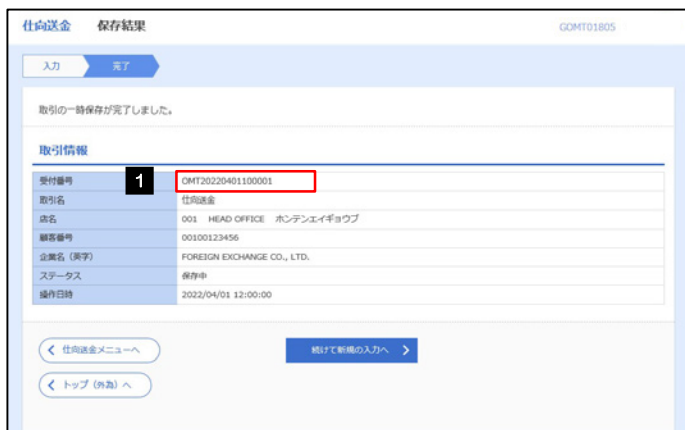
仕向送金　保存結果

GOMT01805

入力　完了

取引の一時保存が完了しました。

取引情報

| 受付番号 | 1 OMT20220401100001 |
|---|---|
| 取引名 | 仕向送金 |
| 店名 | 001 HEAD OFFICE ホンテンエイギョウブ |
| 顧客番号 | 00100123456 |
| 企業名（英字） | FOREIGN EXCHANGE CO., LTD. |
| ステータス | 保存中 |
| 操作日時 | 2022/04/01 12:00:00 |

仕向送金メニューへ

続けて新規の入力へ

トップ（外為）へ